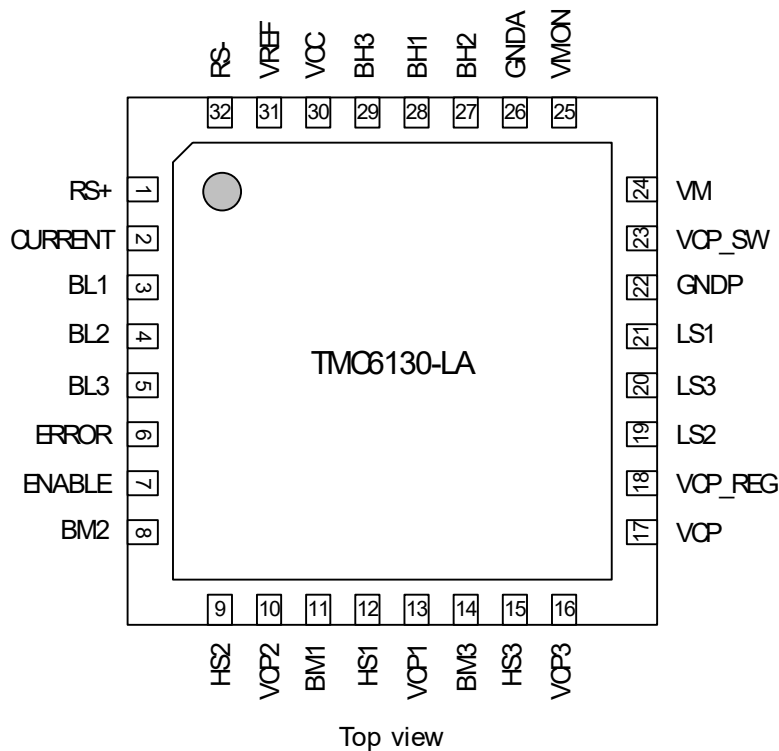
RS- 32
VREF 31
VCC 30
BH3 29
BH1 28
BH2 27
GNDA 26
VMON 25

RS+ 1
CURRENT 2
BL1 3
BL2 4
BL3 5
ERROR 6
ENABLE 7
BM2 8

24 VM
23 VCP_SW
22 GNDP
21 LS1
20 LS3
19 LS2
18 VCP_REG
17 VCP

TMC6130-LA

9 HS2
10 VCP2
11 BM1
12 HS1
13 VCP1
14 BM3
15 HS3
16 VCP3

Top view